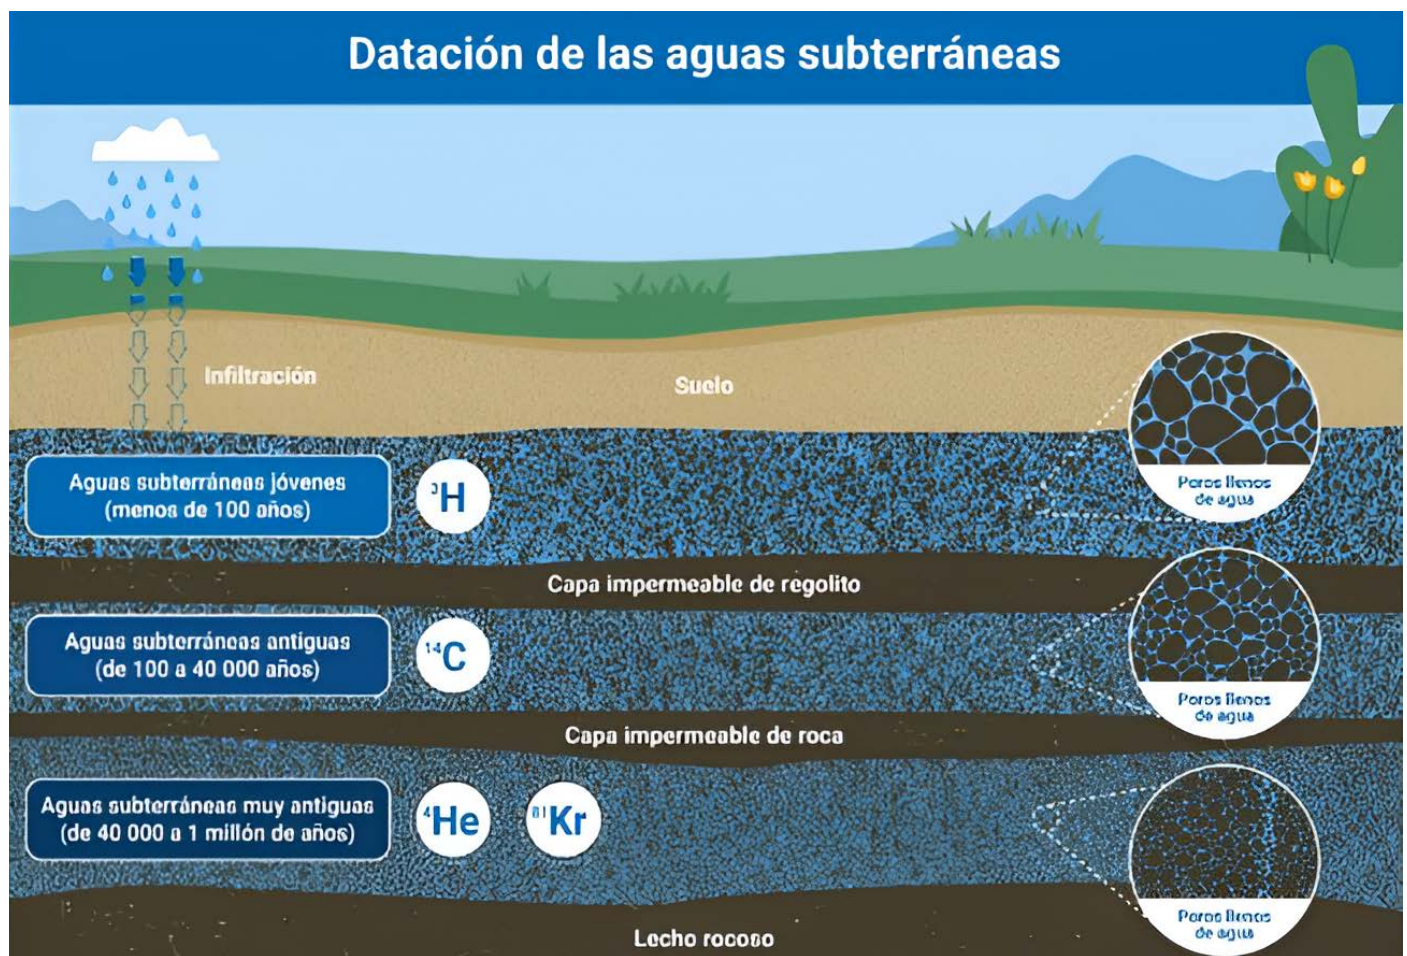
Datación de las aguas subterráneas

Infiltración

Suelo

Poros llenos de agua

Aguas subterráneas jóvenes (menos de 100 años)

$^{3}H$

Capa impermeable de regolito

Poros llenos de agua

Aguas subterráneas antiguas (de 100 a 40 000 años)

$^{14}C$

Capa impermeable de roca

Poros llenos de agua

Aguas subterráneas muy antiguas (de 40 000 a 1 millón de años)

$^{4}He$ $^{81}Kr$

Lecho rocoso